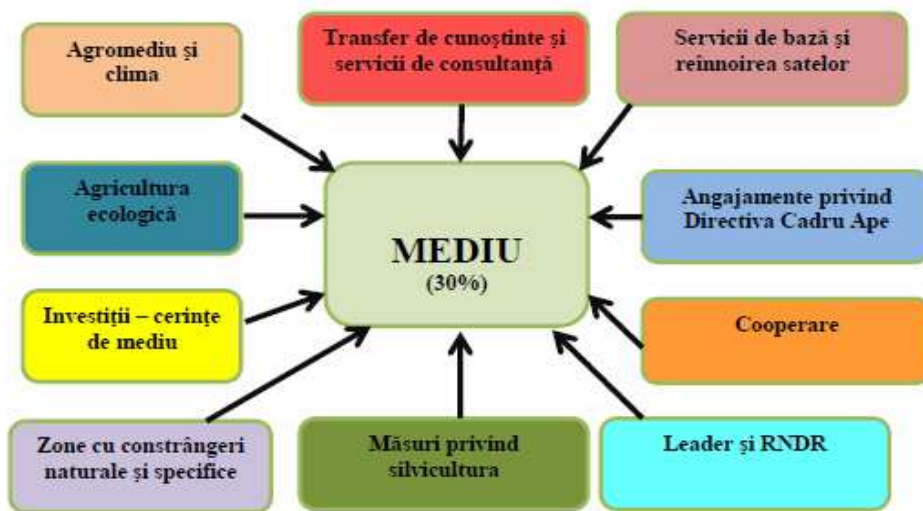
Agromediu şi clima

Transfer de cunoştinte şi servicii de consultanţă

Servicii de bază şi reînnoirea satelor

Agricultura ecologică

MEDIU
(30%)

Angajamente privind Directiva Cadru Ape

Investiţii – cerinţe de mediu

Cooperare

Zone cu constrângeri naturale şi specifice

Măsuri privind silvicultura

Leader şi RNDR